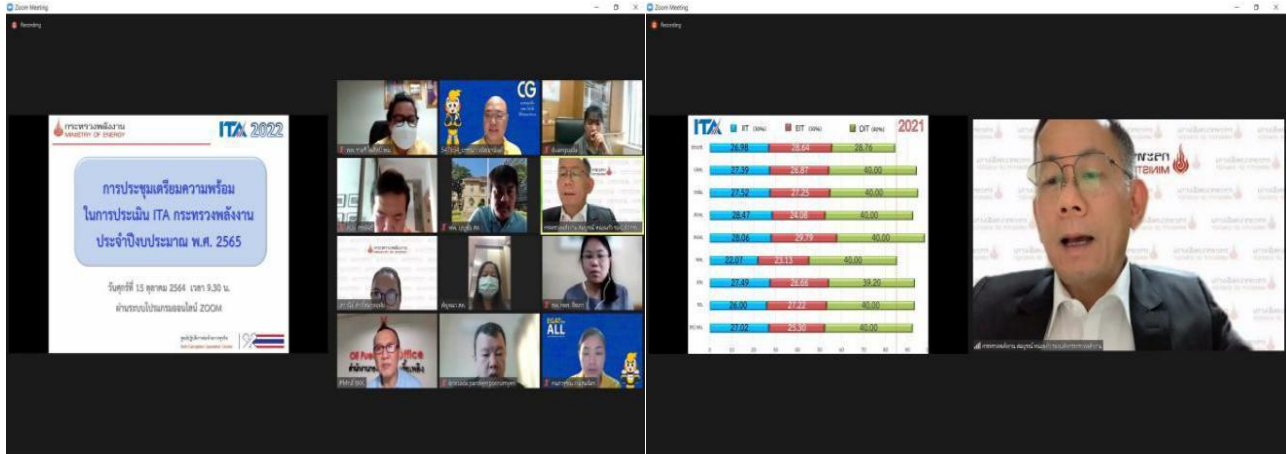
Zoom Meeting

Recording

กระทรวงพลังงาน
MINISTRY OF ENERGY

ITA 2022

การประชุมเตรียมความพร้อม
ในการประเมิน ITA กระทรวงพลังงาน
ประจำปีงบประมาณ พ.ศ. 2565

วันศุกร์ที่ 15 ตุลาคม 2564 เวลา 9.30 น.
ผ่านระบบโปรแกรมออนไลน์ ZOOM

CG

Oil Fuel Office

ALL

Zoom Meeting

Recording

ITA

IIT (30%)

EIT (30%)

OIT (40%)

2021

| | IIT | EIT | OIT |
|---|---|---|---|
| | 26.98 | 28.64 | 26.76 |
| | 27.39 | 26.87 | 40.00 |
| | 27.52 | 27.25 | 40.00 |
| | 28.47 | 24.08 | 40.00 |
| | 28.06 | 29.79 | 40.00 |
| | 22.07 | 23.13 | 40.00 |
| | 27.49 | 26.66 | 39.20 |
| | 26.00 | 27.22 | 40.00 |
| | 27.02 | 25.30 | 40.00 |

0 10 20 30 40 50 60 70 80 90

MINISTRY